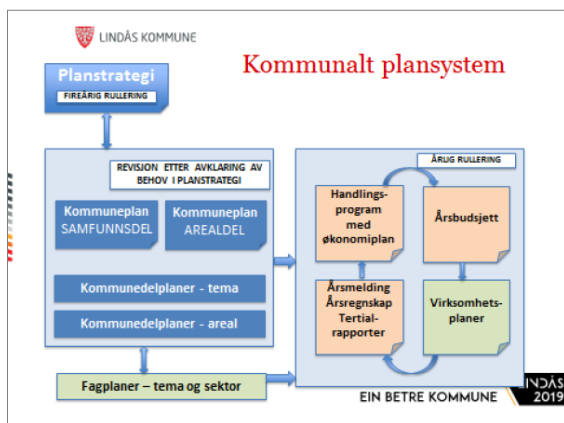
LINDÅS KOMMUNE

Kommunalt plansystem

Planstrategi
FIREÅRIG RULLERING

REVISJON ETTER AVKLARING AV BEHOV I PLANSTRATEGI

Kommuneplan SAMFUNNSDEL

Kommuneplan AREALDEL

Kommunedelplaner - tema

Kommunedelplaner - areal

Fagplaner – tema og sektor

ÅRLIG RULLERING

Handlingsprogram med økonomiplan

Årsbudsjett

Årsmelding Årsregnskap Tertialrapporter

Virksomhetsplaner

EIN BETRE KOMMUNE

LINDÅS 2019